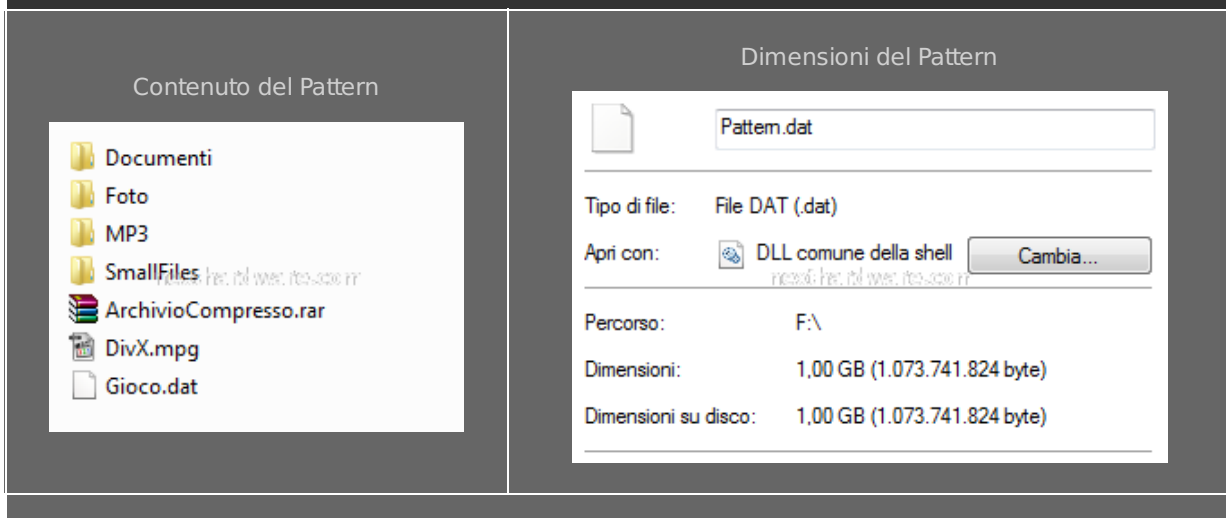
| Contenuto del Pattern | Dimensioni del Pattern |
|---|---|
| Documenti<br>Foto<br>MP3<br>SmallFiles nexthardware.com<br>ArchivioCompresso.rar<br>DivX.mpg<br>Gioco.dat | Pattern.dat<br>Tipo di file: File DAT (.dat)<br>Apri con: DLL comune della shell Cambia...<br>nexthardware.com<br>Percorso: F:\<br>Dimensioni: 1,00 GB (1.073.741.824 byte)<br>Dimensioni su disco: 1,00 GB (1.073.741.824 byte) |